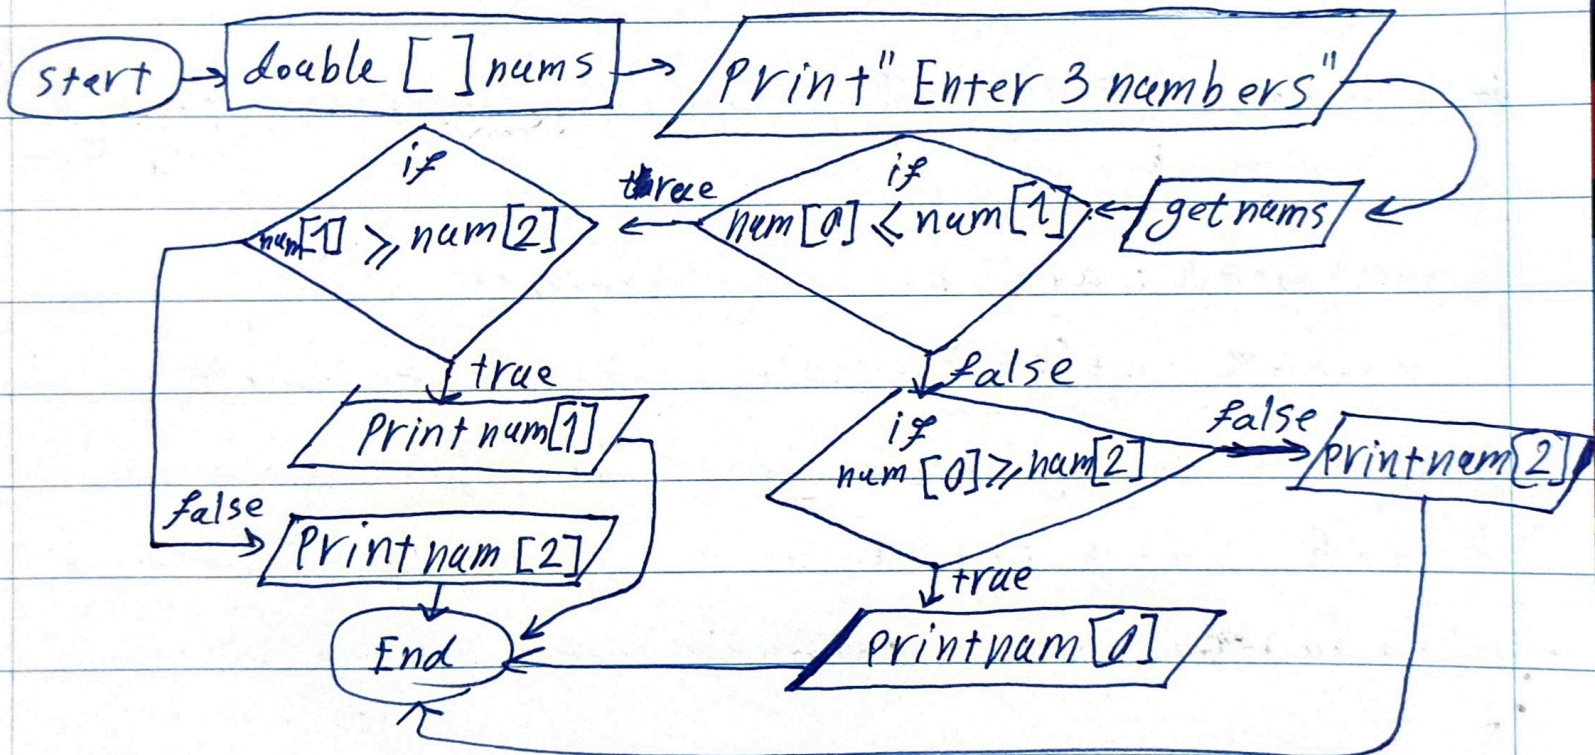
start

double [ ] nums

Print "Enter 3 numbers"

get nums

if
num[0] < num[1]

true

if
num[1] > num[2]

true

Print num[1]

false

Print num[2]

End

false

if
num[0] > num[2]

false

Print num[2]

true

print num[0]